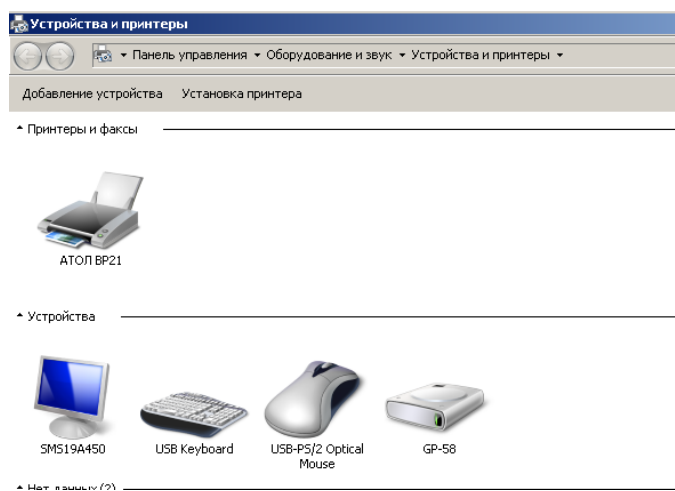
Устройства и принтеры

▸ Панель управления ▸ Оборудование и звук ▸ Устройства и принтеры ▸

Добавление устройства Установка принтера

Принтеры и факсы

АТОЛ BP21

Устройства

SMS19A450

USB Keyboard

USB-PS/2 Optical Mouse

GP-58

Нет данных (2)